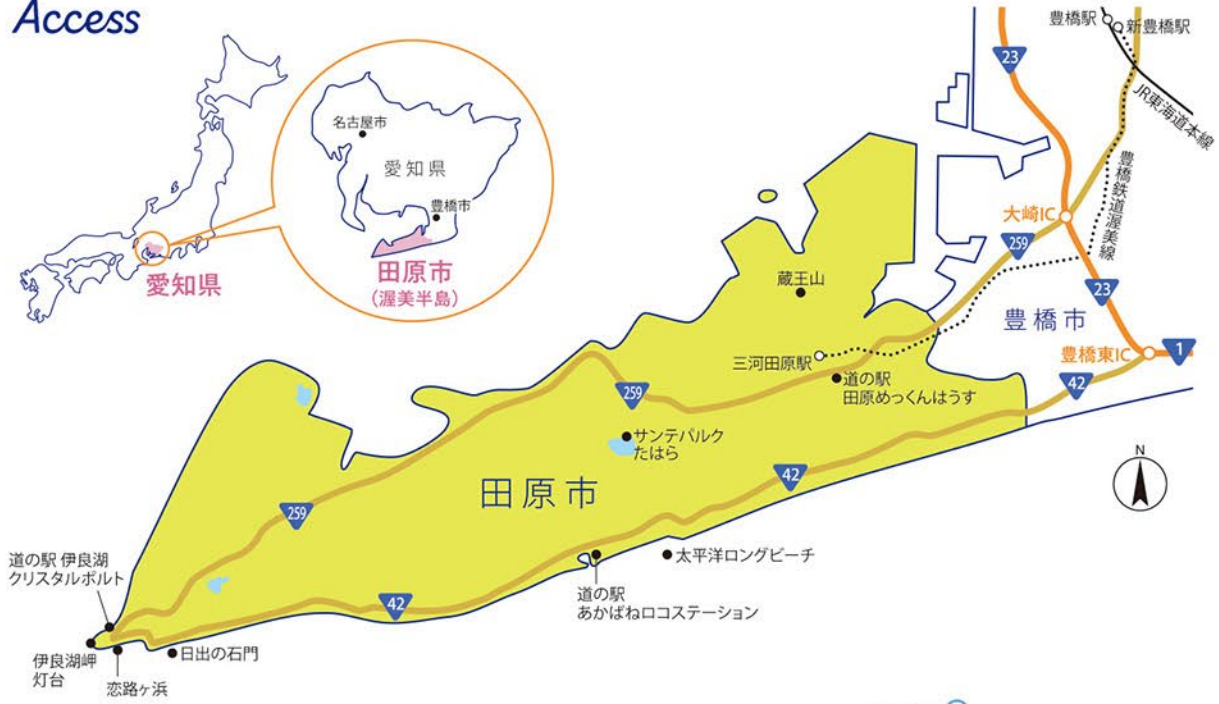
Access

名古屋市
愛知県
豊橋市
愛知県
田原市
(渥美半島)

豊橋駅
新豊橋駅
23
JR東海道本線
豊橋鉄道渥美線
大崎IC
259
23
豊橋市
豊橋東IC
1
42
蔵王山
三河田原駅
道の駅
田原めっくんはうす
259
サンテパルク
たはら
42
田原市
259
N
道の駅 伊良湖
クリスタルポルト
太平洋ロングビーチ
道の駅
あかばねロコステーション
42
伊良湖岬
灯台
日出の石門
恋路ヶ浜